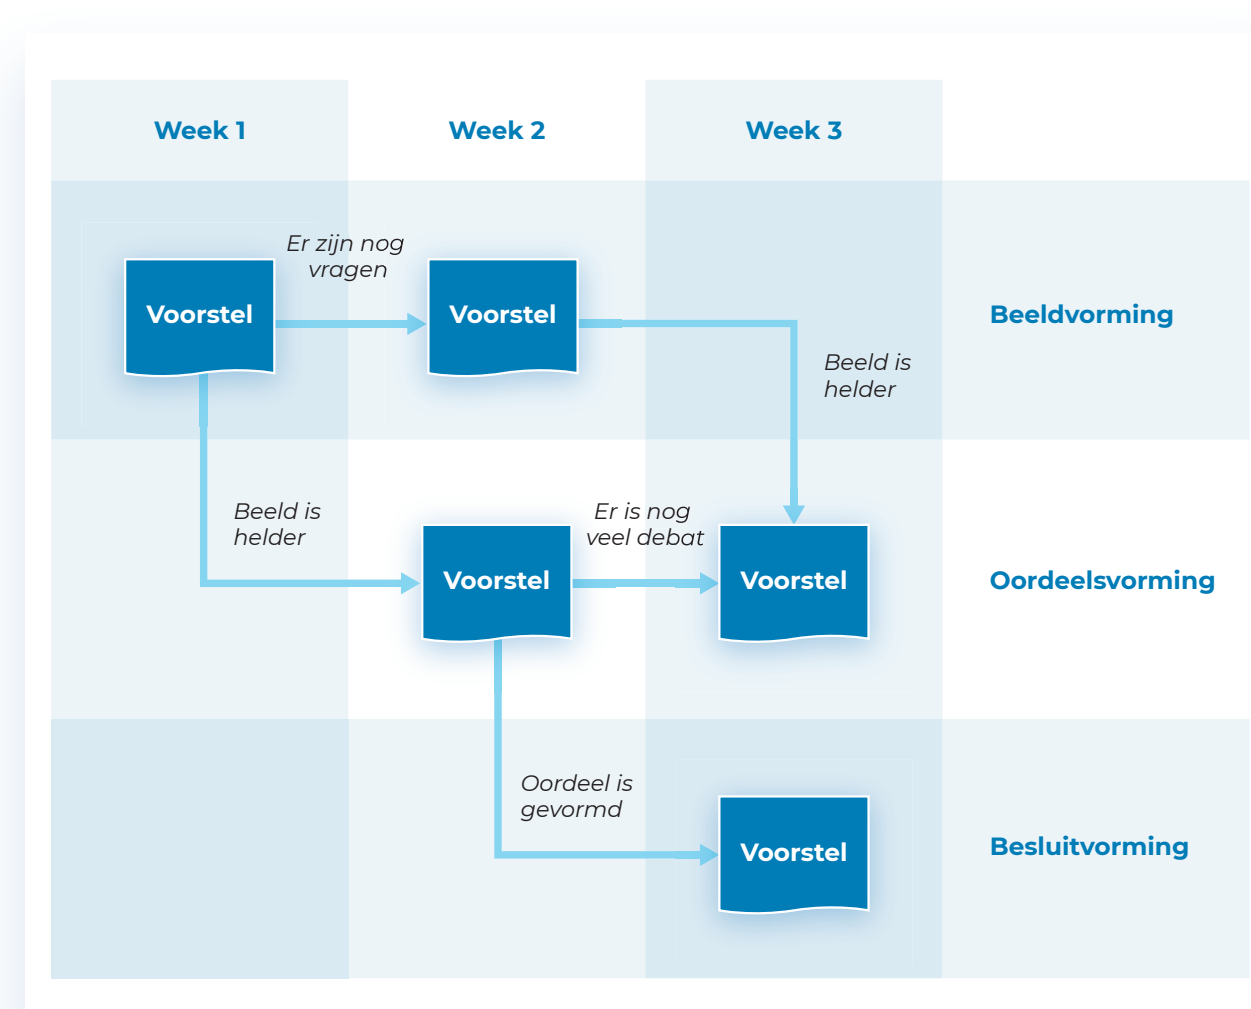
Week 1

Week 2

Week 3

Voorstel

Er zijn nog vragen

Voorstel

Beeld is helder

Beeldvorming

Beeld is helder

Voorstel

Er is nog veel debat

Voorstel

Oordeelsvorming

Oordeel is gevormd

Voorstel

Besluitvorming